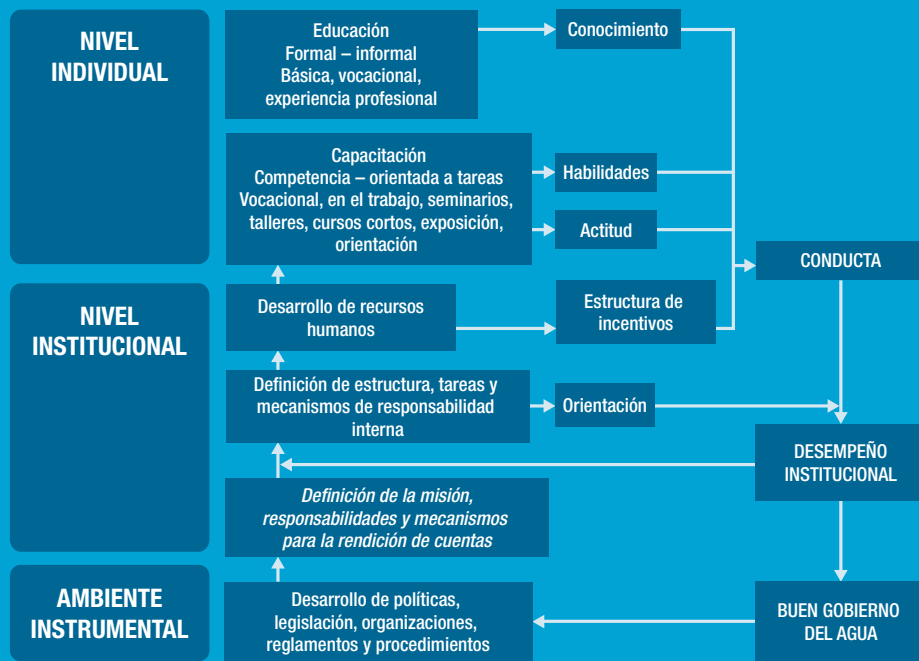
NIVEL INDIVIDUAL

Educación
Formal – informal
Básica, vocacional, experiencia profesional

Conocimiento

Capacitación
Competencia – orientada a tareas
Vocacional, en el trabajo, seminarios, talleres, cursos cortos, exposición, orientación

Habilidades

Actitud

CONDUCTA

NIVEL INSTITUCIONAL

Desarrollo de recursos humanos

Estructura de incentivos

Definición de estructura, tareas y mecanismos de responsabilidad interna

Orientación

DESEMPEÑO INSTITUCIONAL

Definición de la misión, responsabilidades y mecanismos para la rendición de cuentas

AMBIENTE INSTRUMENTAL

Desarrollo de políticas, legislación, organizaciones, reglamentos y procedimientos

BUEN GOBIERNO DEL AGUA